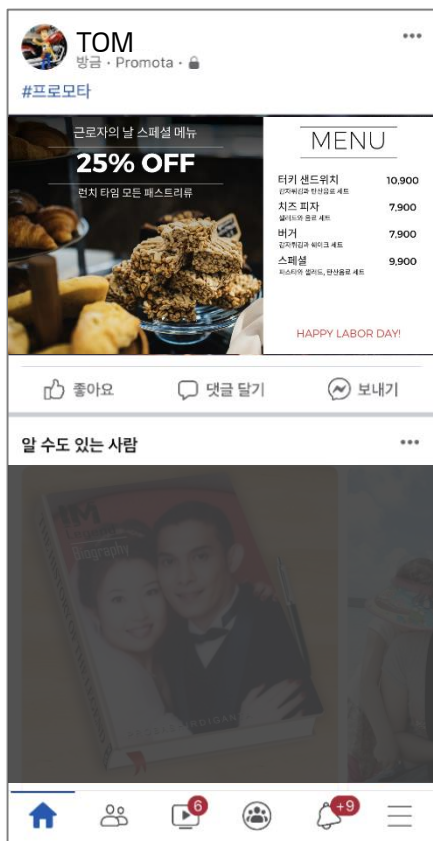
TOM
방금 · Promota ·

#프로모타

근로자의 날 스페셜 메뉴
25% OFF
런치 타임 모든 패스트리류

MENU

| | |
|---|---|
| 터키 샌드위치 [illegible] | 10,900 |
| 치즈 피자 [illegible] | 7,900 |
| 버거 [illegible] | 7,900 |
| 스페셜 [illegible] | 9,900 |

HAPPY LABOR DAY!

좋아요 댓글 달기 보내기

알 수도 있는 사람

Biography

6
+9